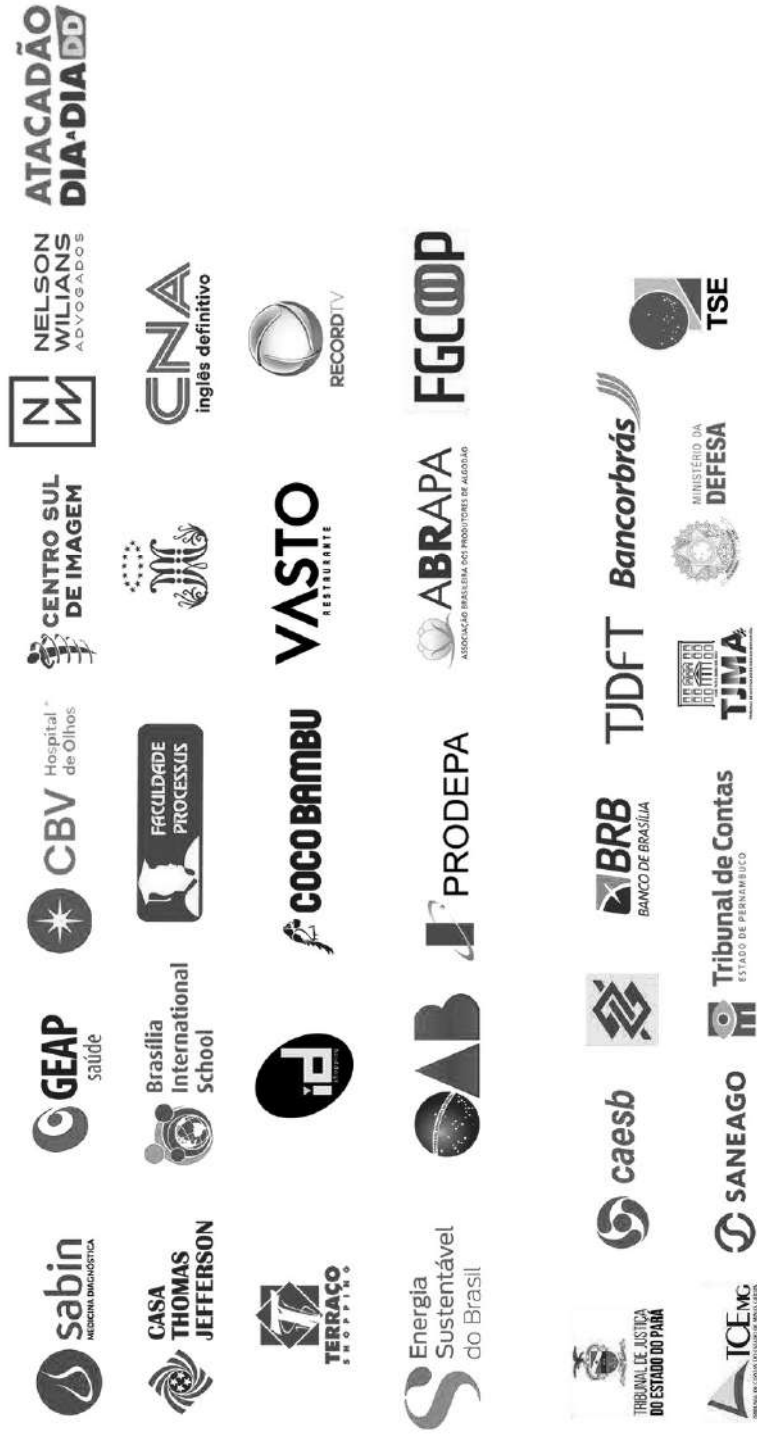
sabin MEDICINA DIAGNÓSTICA

GEAP saúde

CBV Hospital de Olhos

CENTRO SUL DE IMAGEM

NELSON WILIANS ADVOGADOS

ATACADÃO DIA a DIA DD

CASA THOMAS JEFFERSON

Brasília International School

FACULDADE PROCESSUS

CNA inglês definitivo

TERRAÇO SHOPPING

COCO BAMBU

VASTO RESTAURANTE

RECORD TV

Energia Sustentável do Brasil

OAB

PRODEPA

ABRAPA ASSOCIAÇÃO BRASILEIRA DOS PRODUTORES DE ALGODÃO

FGCOOP

TRIBUNAL DE JUSTIÇA DO ESTADO DO PARÁ

caesb

BRB BANCO DE BRASÍLIA

TJDFT

Bancorbrás

TCE MG

SANEAGO

Tribunal de Contas ESTADO DE PERNAMBUCO

TJMA

MINISTÉRIO DA DEFESA

TSE